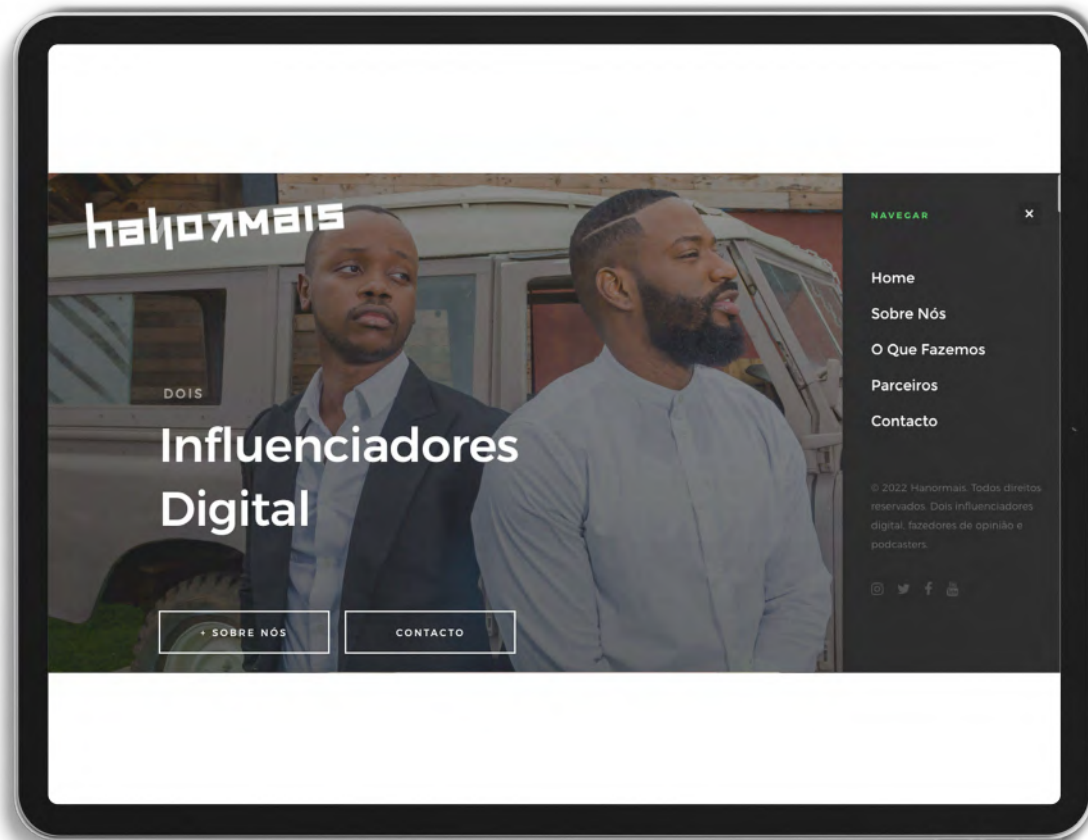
hanormais

DOIS

Influenciadores Digital

+ SOBRE NÓS

CONTACTO

NAVEGAR

×

Home

Sobre Nós

O Que Fazemos

Parceiros

Contacto

© 2022 Hanormais. Todos direitos reservados. Dois Influenciadores digital, fazedores de opinião e podcasters.